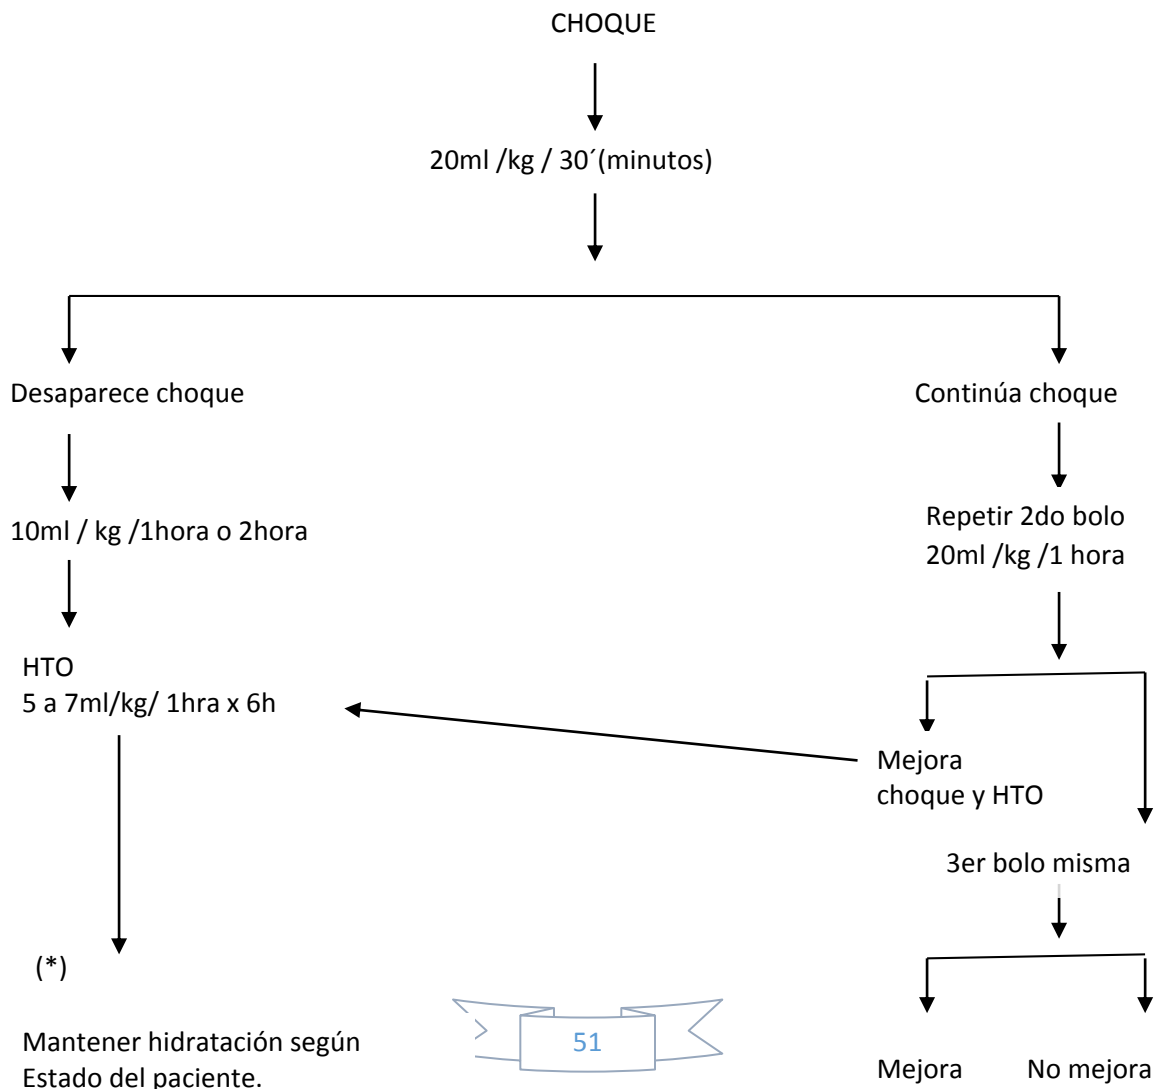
CHOQUE

20ml /kg / 30´(minutos)

Desaparece choque

10ml / kg /1hora o 2hora

HTO
5 a 7ml/kg/ 1hra x 6h

(*)

Mantener hidratación según Estado del paciente.

Continúa choque

Repetir 2do bolo
20ml /kg /1 hora

Mejora
choque y HTO

3er bolo misma

Mejora

No mejora

51